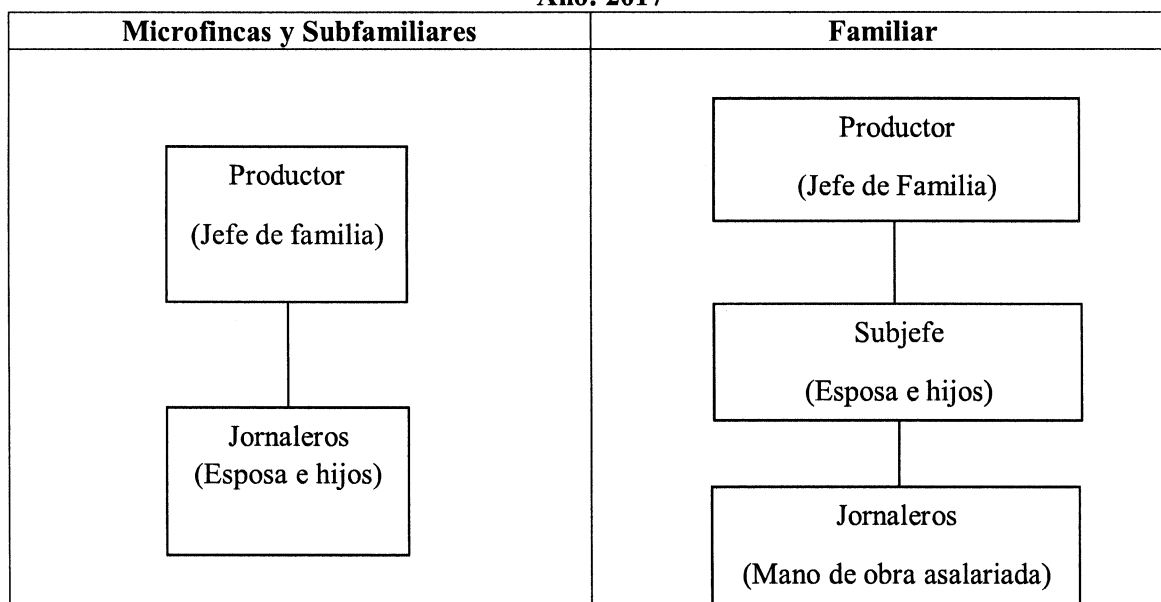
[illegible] 2017

| Microfincas y Subfamiliares | Familiar |
|---|---|
| Productor (Jefe de familia) | Productor (Jefe de Familia) |
| Jornaleros (Esposa e hijos) | Subjefe (Esposa e hijos) |
| | Jornaleros (Mano de obra asalariada) |